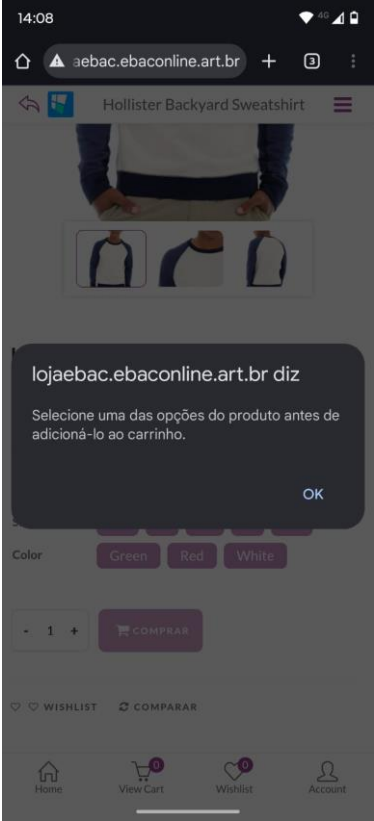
14:08

aebac.ebaconline.art.br + 3

Hollister Backyard Sweatshirt

lojaebac.ebaconline.art.br diz

Selecione uma das opções do produto antes de adicioná-lo ao carrinho.

OK

Color Green Red White

- 1 + COMPRAR

WISHLIST COMPARAR

Home 0 View Cart 0 Wishlist Account